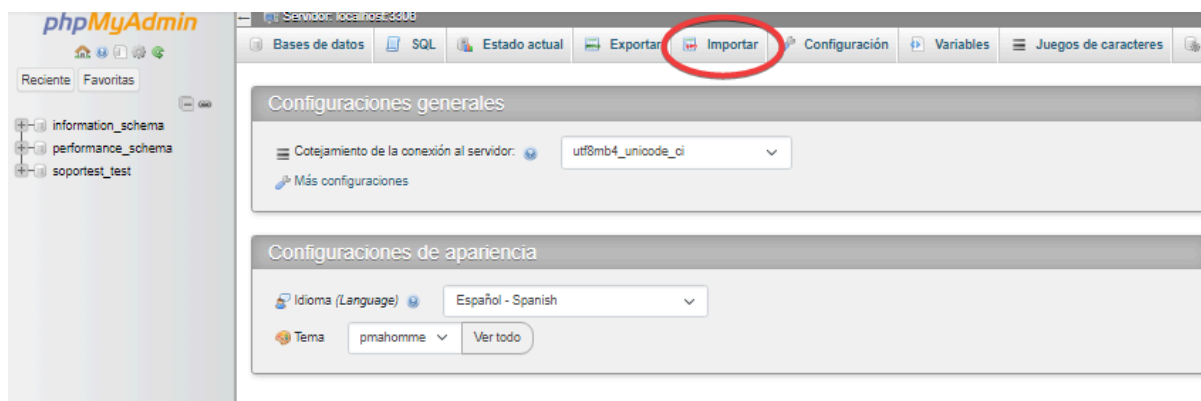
phpMyAdmin

Reciente Favoritas

information_schema
performance_schema
soportest_test

Servidor: localhost:3306

Bases de datos SQL Estado actual Exportar Importar Configuración Variables Juegos de caracteres

Configuraciones generales

Cotejamiento de la conexión al servidor: utf8mb4_unicode_ci

Más configuraciones

Configuraciones de apariencia

Idioma (Language) Español - Spanish

Tema pmahomme Ver todo